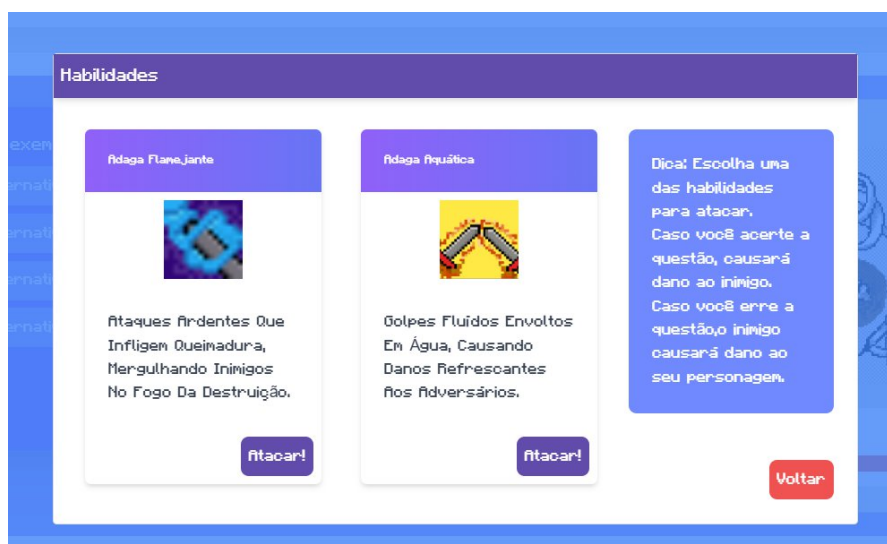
Habilidades

Adaga Flamejante

Ataques Ardentes Que Infligem Queimadura, Mergulhando Inimigos No Fogo Da Destruição.

Atacar!

Adaga Aquática

Golpes Fluídos Envoltos Em Água, Causando Danos Refrescantes Aos Adversários.

Atacar!

Dica: Escolha uma das habilidades para atacar. Caso você acerte a questão, causará dano ao inimigo. Caso você erre a questão,o inimigo causará dano ao seu personagem.

Voltar